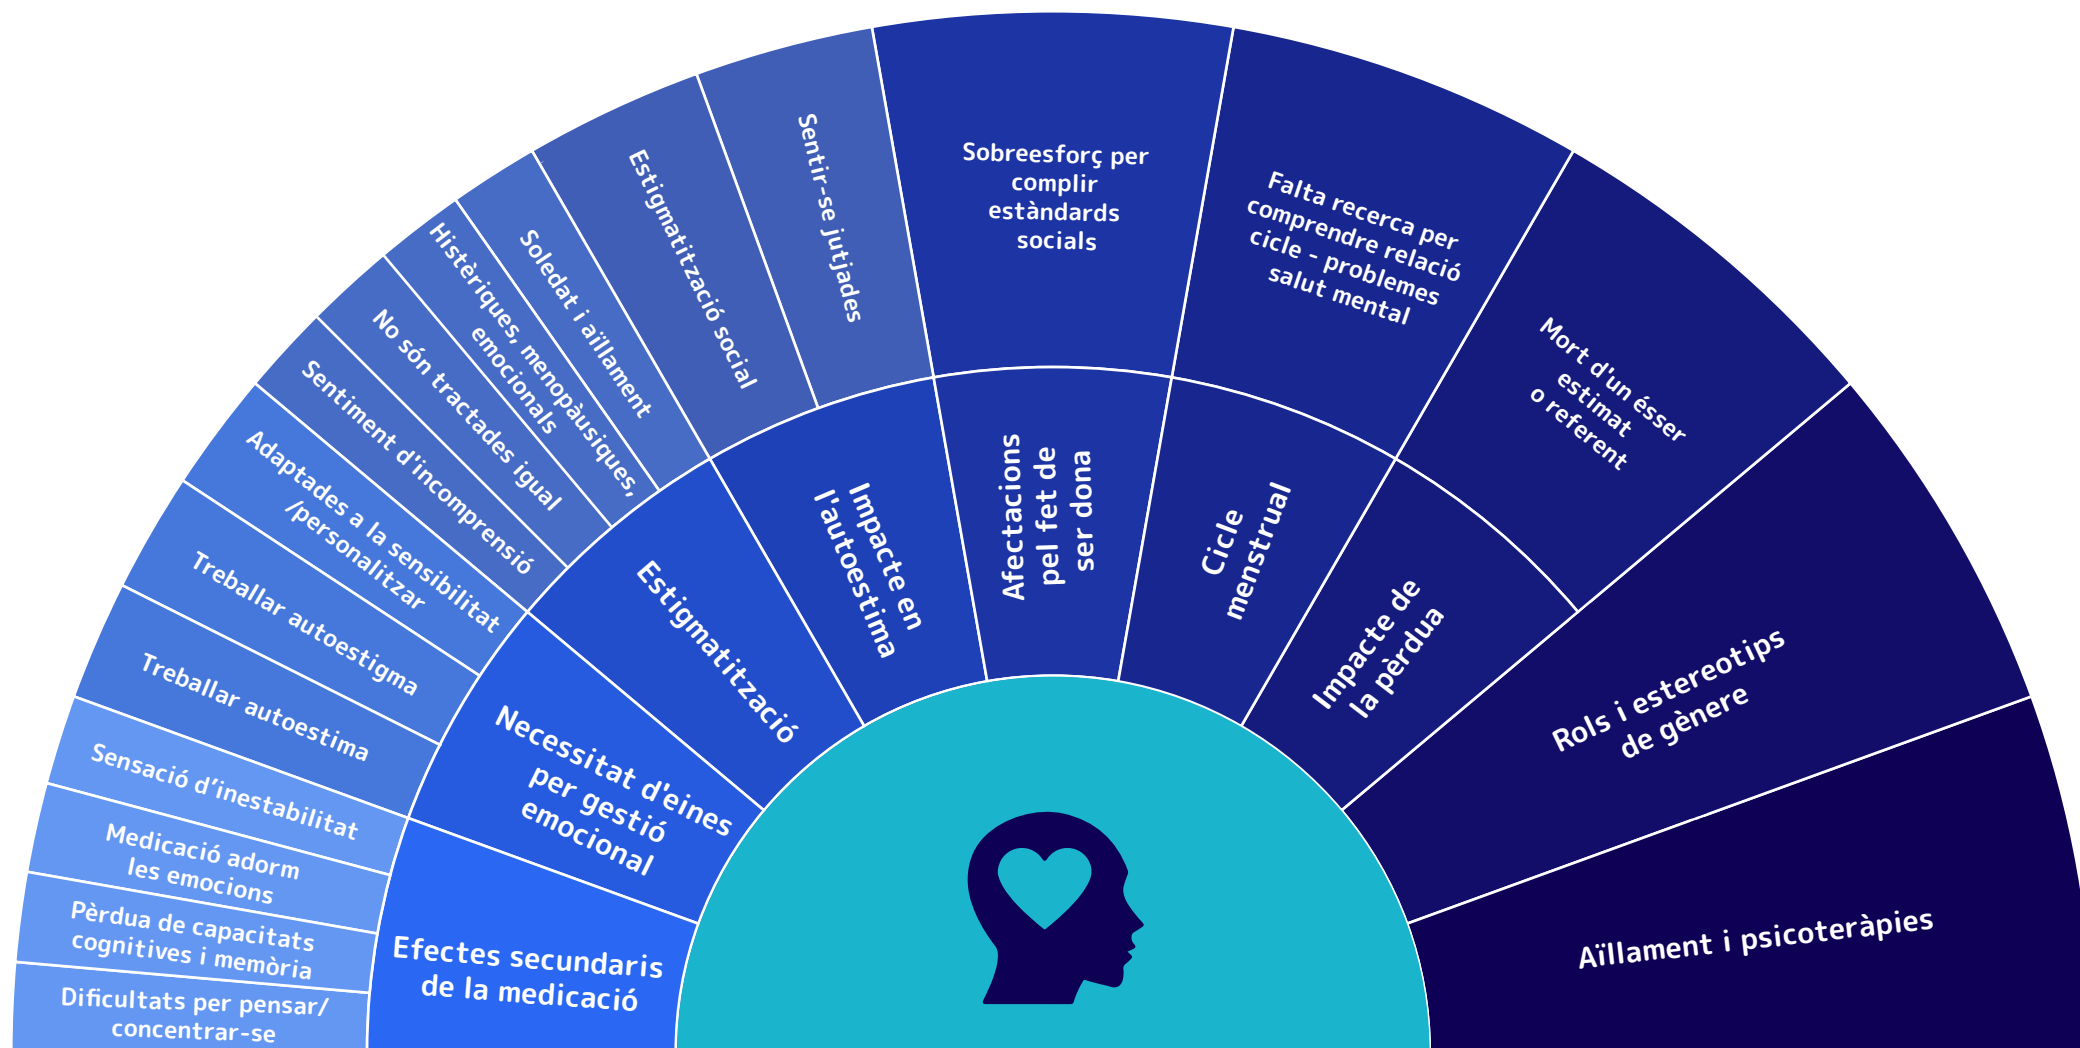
Efectes secundaris de la medicació

Dificultats per pensar/ concentrar-se

Pèrdua de capacitats cognitives i memòria

Medicació adorm les emocions

Sensació d'inestabilitat

Necessitat d'eines per gestió emocional

Treballar autoestima

Treballar autoestigma

Adaptades a la sensibilitat /personalitzar

Estigmatització

Sentiment d'incomprensió

No són tractades igual

Histèriques, menopàusiques, emocionals

Soledat i aïllament

Estigmatització social

Impacte en l'autoestima

Sentir-se jutjades

Afectacions pel fet de ser dona

Sobreesforç per complir estàndards socials

Cicle menstrual

Falta recerca per comprendre relació cicle - problemes salut mental

Impacte de la pèrdua

Mort d'un ésser estimat o referent

Rols i estereotips de gènere

Aïllament i psicoteràpies